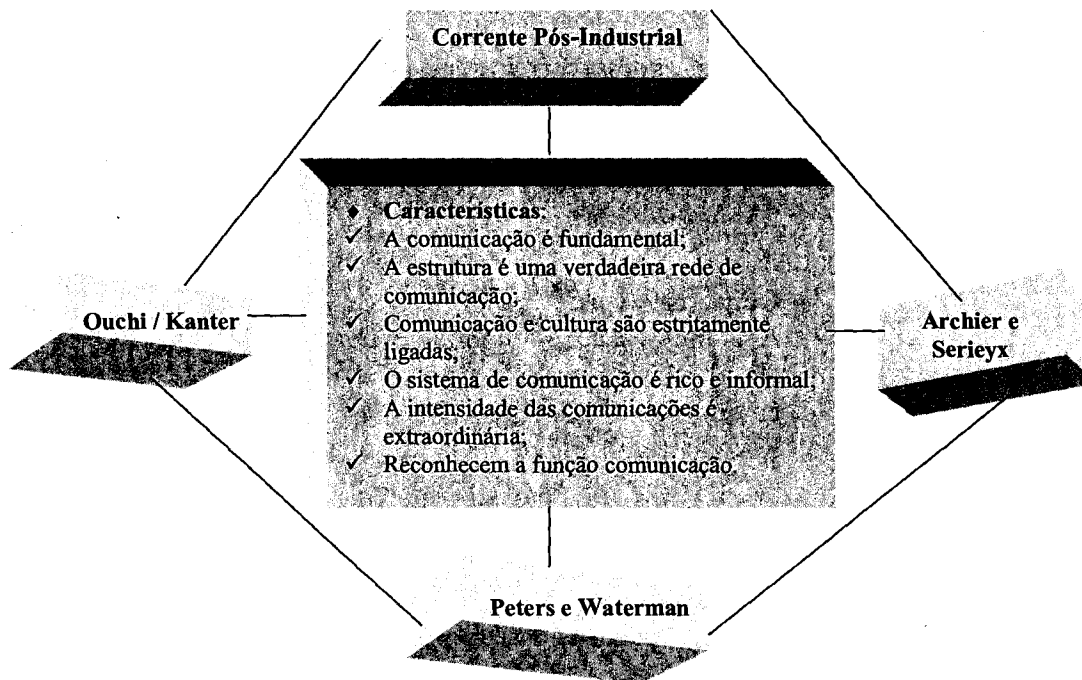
Corrente Pós-Industrial

◆ Características:
✓ A comunicação é fundamental;
✓ A estrutura é uma verdadeira rede de comunicação;
✓ Comunicação e cultura são estritamente ligadas;
✓ O sistema de comunicação é rico e informal;
✓ A intensidade das comunicações é extraordinária;
✓ Reconhecem a função comunicação.

Ouchi / Kanter

Archier e Serieyx

Peters e Waterman